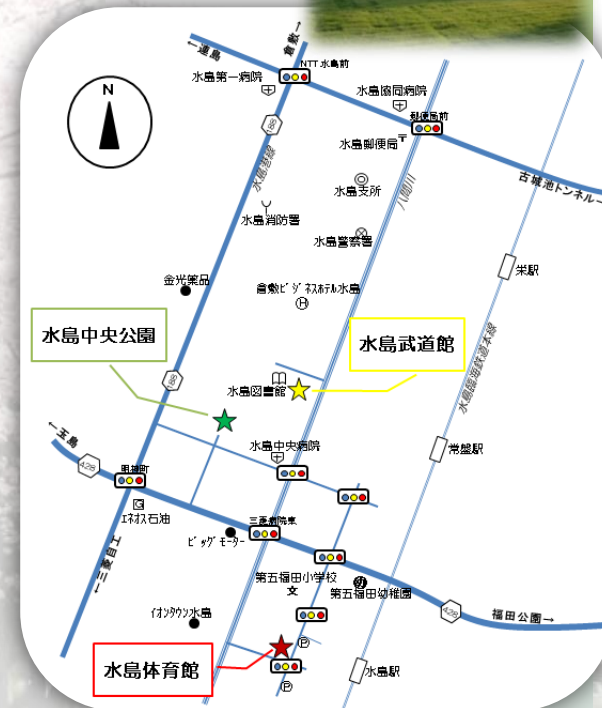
N

←連島

倉敷→

NTT 水島前

水島第一病院

水島協同病院

郵便局前

188

水島郵便局

水島臨港線

古城池トンネル→

八間川

水島支所

水島消防署

水島警察署

栄駅

金光薬品

倉敷ビジネスホテル水島

水島中央公園

水島武道館

水島臨海鉄道本線

188

水島図書館

←玉島

水島中央病院

常盤駅

429

明神町

エネオス石油

ビッグモーター

三菱病院東

←三菱自工

第五福田小学校

第五福田幼稚園

429

福田公園→

イオンタウン水島

水島体育館

P

P

水島駅